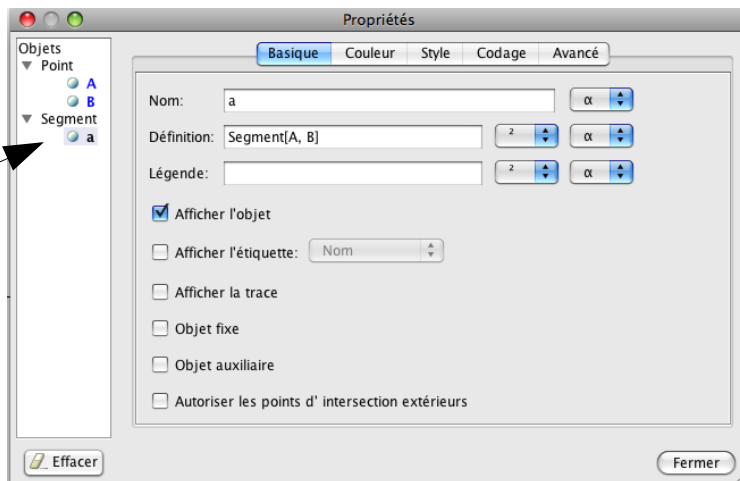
Propriétés

Objets
Point
A
B
Segment
a

Basique | Couleur | Style | Codage | Avancé

Nom: a α
Définition: Segment[A, B] ² α
Légende: ² α

Afficher l'objet

Afficher l'étiquette: Nom

Afficher la trace

Objet fixe

Objet auxiliaire

Autoriser les points d' intersection extérieurs

Effacer

Fermer